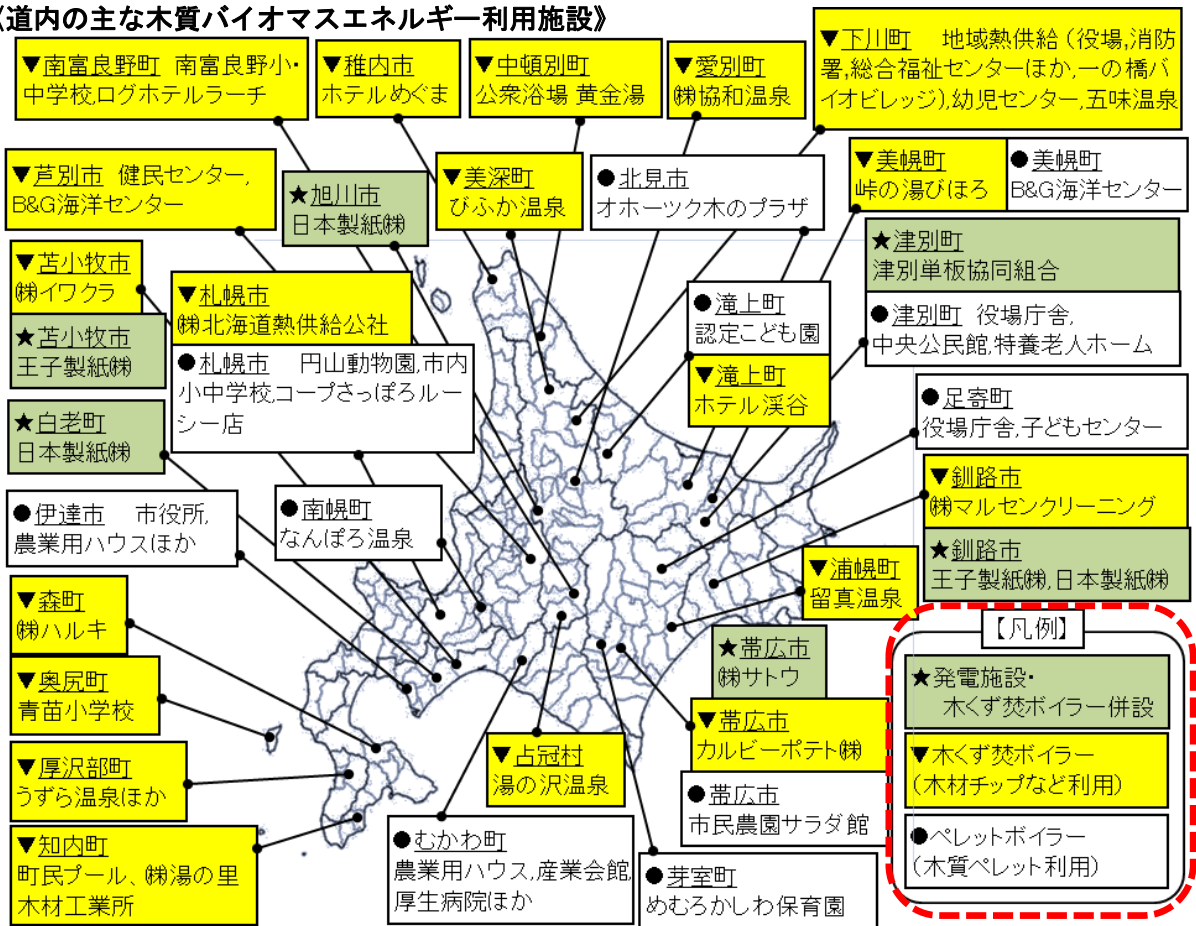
《道内の主な木質バイオマスエネルギー利用施設》

▼南富良野町　南富良野小・中学校ログホテルラーチ

▼稚内市
ホテルめぐま

▼中頓別町
公衆浴場 黄金湯

▼愛別町
㈱協和温泉

▼下川町　地域熱供給（役場,消防署,総合福祉センターほか,一の橋バイオビレッジ),幼児センター,五味温泉

▼芦別市　健民センター,B&G海洋センター

★旭川市
日本製紙㈱

▼美深町
びふか温泉

●北見市
オホーツク木のプラザ

▼美幌町
峠の湯びほろ

●美幌町
B&G海洋センター

★津別町
津別単板協同組合

▼苫小牧市
㈱イワクラ

★苫小牧市
王子製紙㈱

▼札幌市
㈱北海道熱供給公社

●札幌市　円山動物園,市内小中学校,コープさっぽろルーシー店

●滝上町
認定こども園

▼滝上町
ホテル渓谷

●津別町　役場庁舎,中央公民館,特養老人ホーム

★白老町
日本製紙㈱

●足寄町
役場庁舎,子どもセンター

▼釧路市
㈱マルセンクリーニング

★釧路市
王子製紙㈱,日本製紙㈱

●伊達市　市役所,農業用ハウスほか

●南幌町
なんぽろ温泉

▼浦幌町
留真温泉

▼森町
㈱ハルキ

★帯広市
㈱サトウ

【凡例】
★発電施設・木くず焚ボイラー併設
▼木くず焚ボイラー（木材チップなど利用）
●ペレットボイラー（木質ペレット利用）

▼奥尻町
青苗小学校

▼帯広市
カルビーポテト㈱

▼占冠村
湯の沢温泉

▼厚沢部町
うずら温泉ほか

●帯広市
市民農園サラダ館

▼知内町
町民プール、㈱湯の里木材工業所

●むかわ町
農業用ハウス,産業会館,厚生病院ほか

●芽室町
めむろかしわ保育園